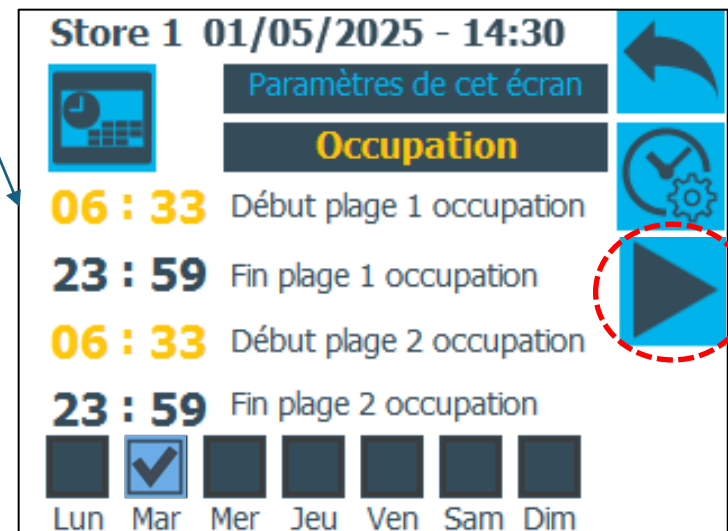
Store 1 01/05/2025 - 14:30

Paramètres de cet écran

Occupation

06 : 33 Début plage 1 occupation

23 : 59 Fin plage 1 occupation

06 : 33 Début plage 2 occupation

23 : 59 Fin plage 2 occupation

Lun Mar Mer Jeu Ven Sam Dim